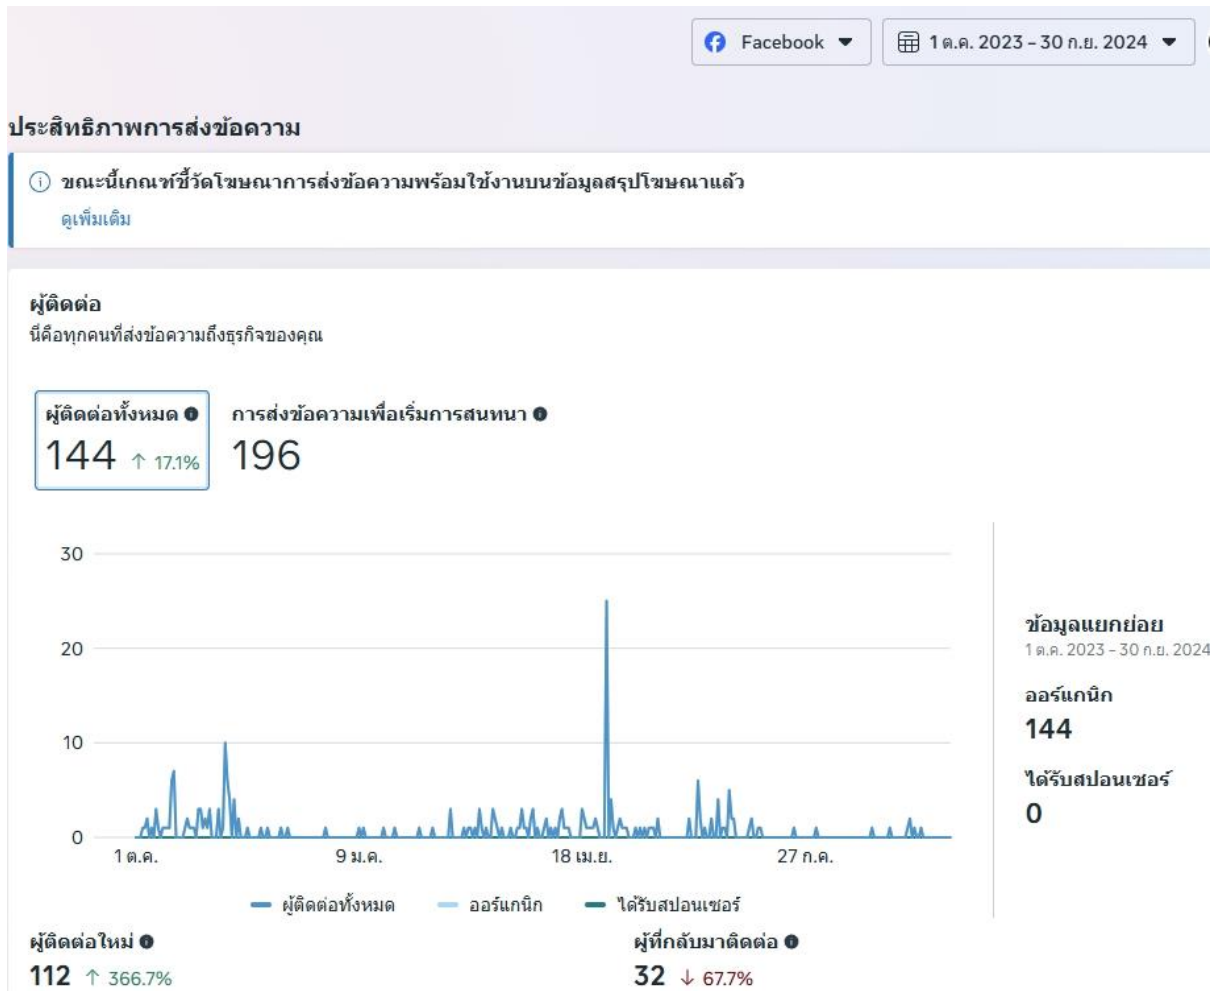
Facebook ▼
1 ต.ค. 2023 – 30 ก.ย. 2024 ▼

ประสิทธิภาพการส่งข้อความ

ขณะนี้เกณฑ์ชี้วัดโฆษณาการส่งข้อความพร้อมใช้งานบนข้อมูลสรุปโฆษณาแล้ว
ดูเพิ่มเติม

ผู้ติดต่อ
นี่คือทุกคนที่ส่งข้อความถึงธุรกิจของคุณ

ผู้ติดต่อทั้งหมด
144 ↑ 17.1%

การส่งข้อความเพื่อเริ่มการสนทนา
196

30
20
10
0
1 ต.ค.
9 ม.ค.
18 เม.ย.
27 ก.ค.

ผู้ติดต่อทั้งหมด
ออร์แกนิก
ได้รับสปอนเซอร์

ข้อมูลแยกย่อย
1 ต.ค. 2023 – 30 ก.ย. 2024
ออร์แกนิก
144
ได้รับสปอนเซอร์
0

ผู้ติดต่อใหม่
112 ↑ 366.7%

ผู้ที่กลับมาติดต่อ
32 ↓ 67.7%